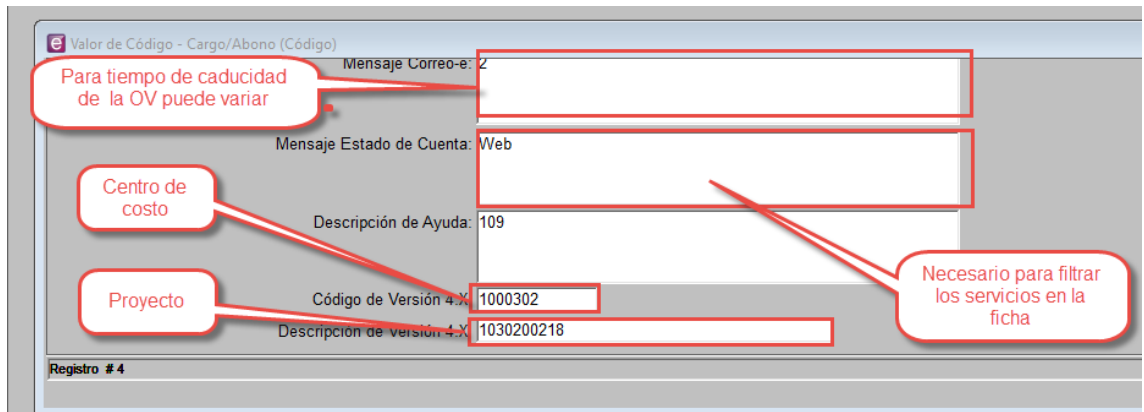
Valor de Código - Cargo/Abono (Código)

Mensaje Correo-e: 2

Para tiempo de caducidad de la OV puede variar

Mensaje Estado de Cuenta: Web

Centro de costo

Descripción de Ayuda: 109

Necesario para filtrar los servicios en la ficha

Proyecto

Código de Versión 4.X: 1000302

Descripción de Versión 4.X: 1030200218

Registro # 4